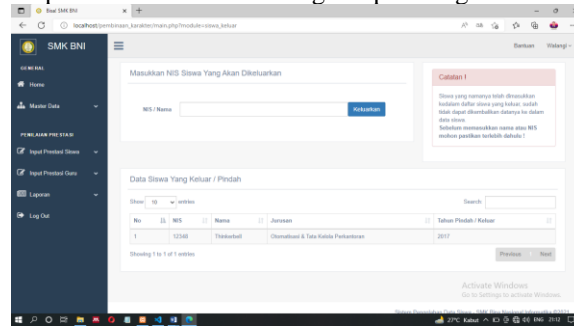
Bkat SMK BNI
localhost/pembinaan_karakter/main.php?module=siswa_keluar

SMK BNI

Bantuan Walangi

GENERAL
Home
Master Data

PENILAIAN PRESTASI
Input Prestasi Siswa
Input Prestasi Guru
Laporan
Log Out

Masukkan NIS Siswa Yang Akan Dikeluarkan

NIS / Nama
Keluarkan

Catatan !
Siswa yang namanya telah dimasukkan kedalam daftar siswa yang keluar, sudah tidak dapat dikembalikan datanya ke dalam data siswa
Sebelum memasukkan nama atau NIS mohon pastikan terlebih dahulu !

Data Siswa Yang Keluar / Pindah

Show 10 entries
Search:

| No | NIS | Nama | Jurusan | Tahun Pindah / Keluar |
|---|---|---|---|---|
| 1 | 12340 | Thinkerbell | Otomatisasi & Tata Kelola Perkantoran | 2017 |

Showing 1 to 1 of 1 entries
Previous 1 Next

Activate Windows
Go to Settings to activate Windows.

27°C Kabut ENG 21:12